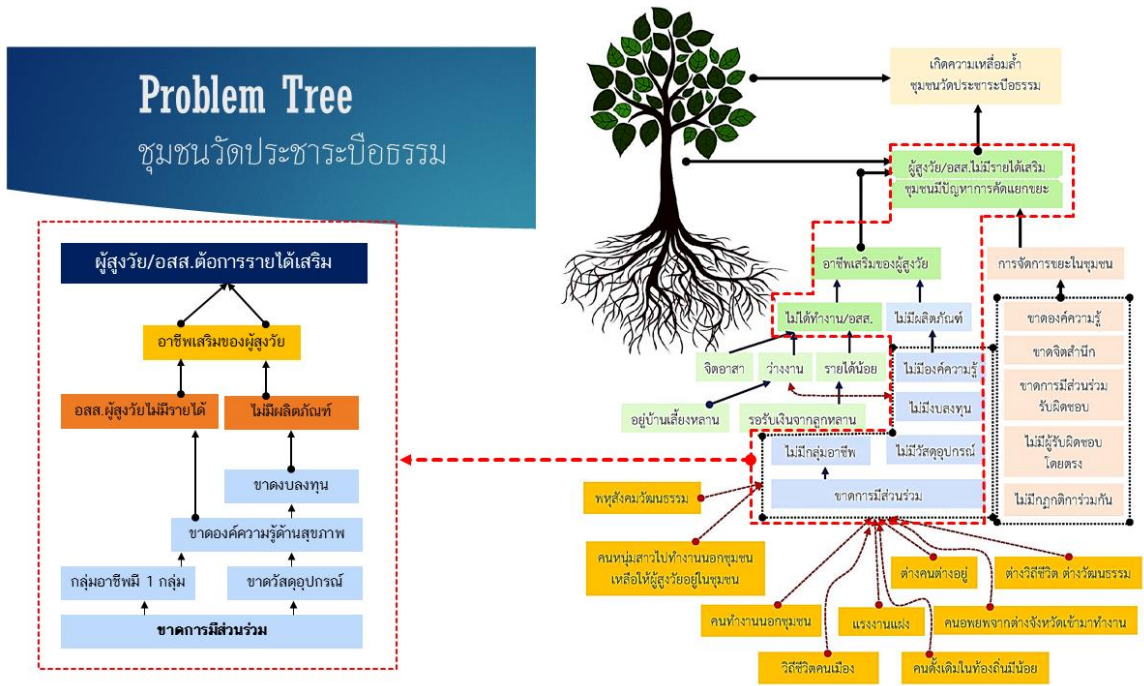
Problem Tree
ชุมชนวัดประชาระบือธรรม

ผู้สูงวัย/อสส.ต้องการรายได้เสริม

อาชีพเสริมของผู้สูงวัย

อสส.ผู้สูงวัยไม่มีรายได้

ไม่มีผลิตภัณฑ์

ขาดงบลงทุน

ขาดองค์ความรู้ด้านสุขภาพ

กลุ่มอาชีพมี 1 กลุ่ม

ขาดวัสดุอุปกรณ์

ขาดการมีส่วนร่วม

เกิดความเหลื่อมล้ำ ชุมชนวัดประชาระบือธรรม

ผู้สูงวัย/อสส.ไม่มีรายได้เสริม ชุมชนมีปัญหาการคัดแยกขยะ

อาชีพเสริมของผู้สูงวัย

การจัดการขยะในชุมชน

ไม่ได้ทำงาน/อสส.

ไม่มีผลิตภัณฑ์

ขาดองค์ความรู้

จิตอาสา

ว่างงาน

รายได้น้อย

ไม่มีองค์ความรู้

ขาดจิตสำนึก

ไม่มีงบลงทุน

ขาดการมีส่วนร่วม รับผิดชอบ

อยู่บ้านเลี้ยงหลาน

รอรับเงินจากลูกหลาน

ไม่มีกลุ่มอาชีพ

ไม่มีวัสดุอุปกรณ์

ไม่มีผู้รับผิดชอบ โดยตรง

ขาดการมีส่วนร่วม

ไม่มีกฎกติการ่วมกัน

พหุสังคมวัฒนธรรม

คนหนุ่มสาวไปทำงานนอกชุมชน เหลือให้ผู้สูงวัยอยู่ในชุมชน

ต่างคนต่างอยู่

ต่างวิถีชีวิต ต่างวัฒนธรรม

คนทำงานนอกชุมชน

แรงงานแฝง

คนอพยพจากต่างจังหวัดเข้ามาทำงาน

วิถีชีวิตคนเมือง

คนดั้งเดิมในท้องถิ่นมีน้อย